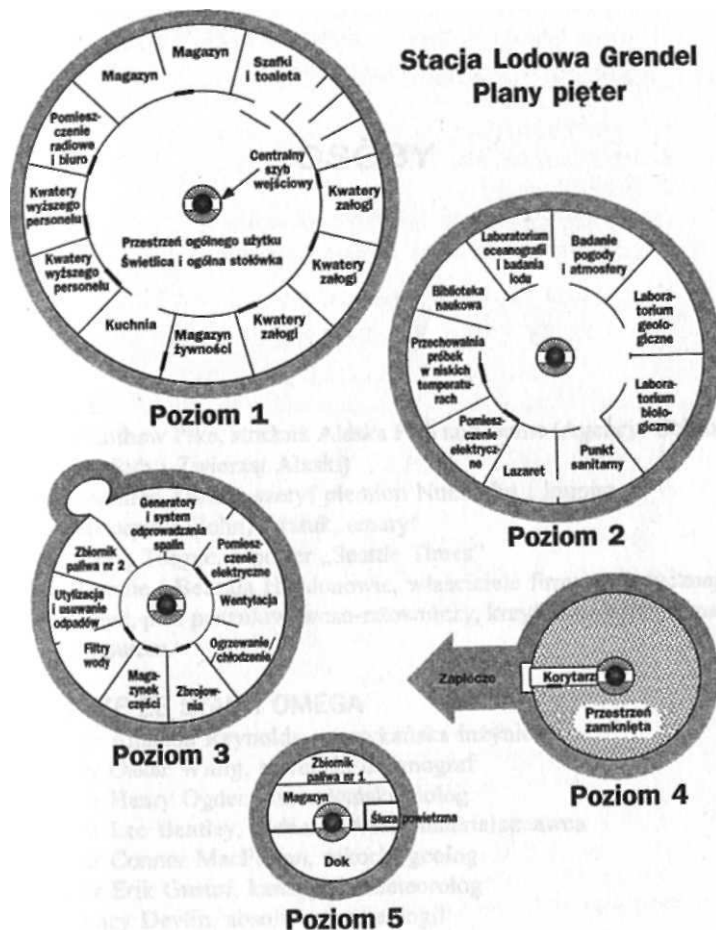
Stacja Lodowa Grendel
Plany pięter

Magazyn
Magazyn
Szafki i toaleta
Pomieszczenie radiowe i biuro
Centralny szyb wejściowy
Kwatery wyższego personelu
Kwatery załogi
Kwatery wyższego personelu
Przestrzeń ogólnego użytku
Świetlica i ogólna stołówka
Kwatery załogi
Kuchnia
Magazyn żywności
Kwatery załogi
Poziom 1

Laboratorium oceanografii i badania lodu
Badanie pogody i atmosfery
Biblioteka naukowa
Laboratorium geologiczne
Przechowalnia próbek w niskich temperaturach
Laboratorium biologiczne
Pomieszczenie elektryczne
Lazaret
Punkt sanitarny
Poziom 2

Generatory i system odprowadzania spalin
Zbiornik paliwa nr 2
Pomieszczenie elektryczne
Utylizacja i usuwanie odpadów
Wentylacja
Filtry wody
Ogrzewanie/chłodzenie
Magazynek części
Zbrojownia
Poziom 3

Zaplecze
Korytarz
Przestrzeń zamknięta
Poziom 4

Zbiornik paliwa nr 1
Magazyn
Śluza powietrzna
Dok
Poziom 5